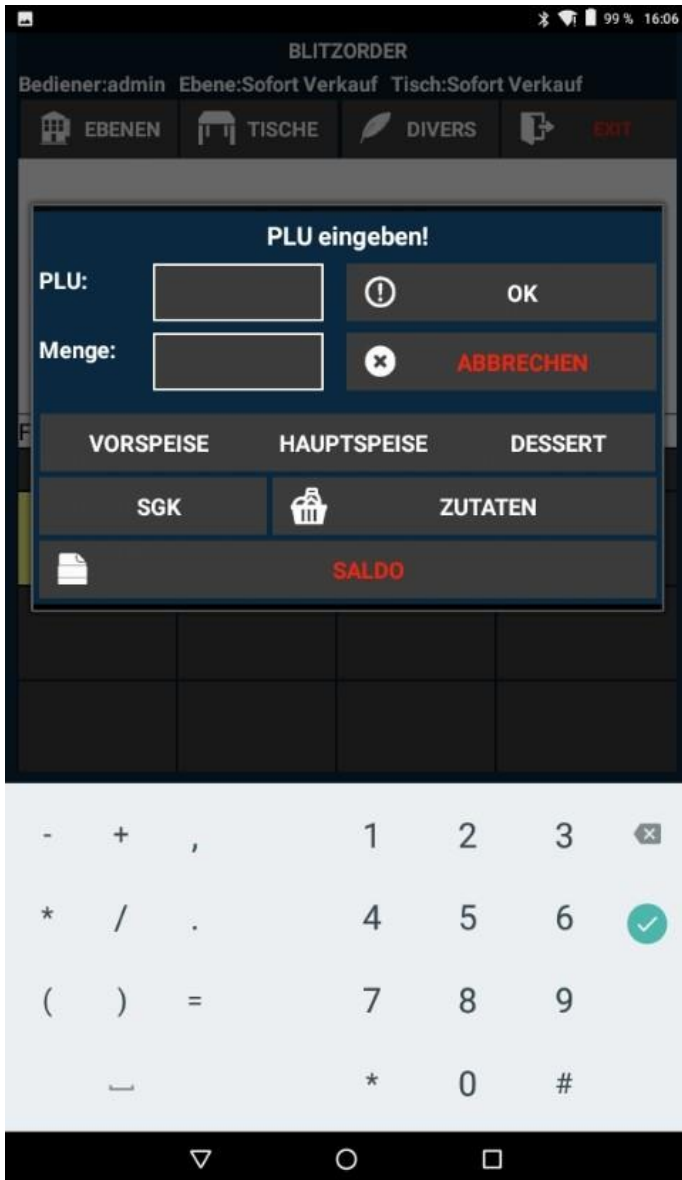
99 % 16:06

BLITZORDER

Bediener:admin Ebene:Sofort Verkauf Tisch:Sofort Verkauf

EBENEN TISCHE DIVERS EXIT

PLU eingeben!

PLU:

OK

Menge:

ABBRECHEN

F

VORSPEISE HAUPTSPEISE DESSERT

SGK ZUTATEN

SALDO

- + , 1 2 3

* / . 4 5 6

( ) = 7 8 9

* 0 #